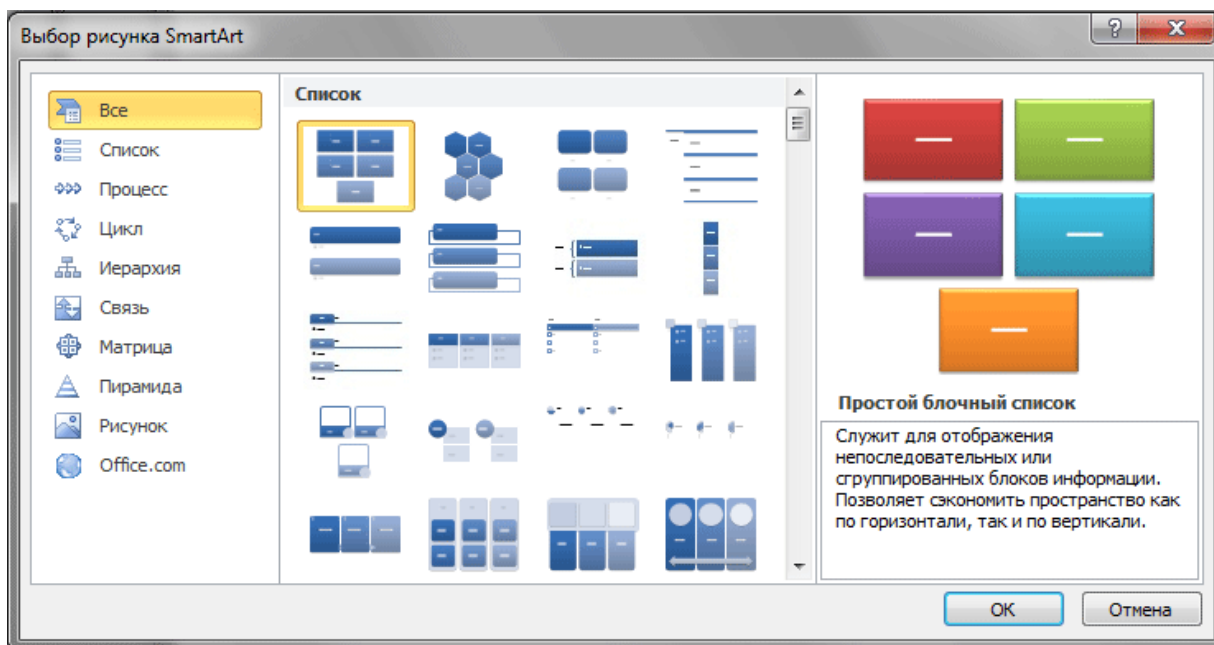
Выбор рисунка SmartArt

?

Все
Список
Процесс
Цикл
Иерархия
Связь
Матрица
Пирамида
Рисунок
Office.com

Список

Простой блочный список

Служит для отображения непоследовательных или сгруппированных блоков информации. Позволяет сэкономить пространство как по горизонтали, так и по вертикали.

ОК
Отмена